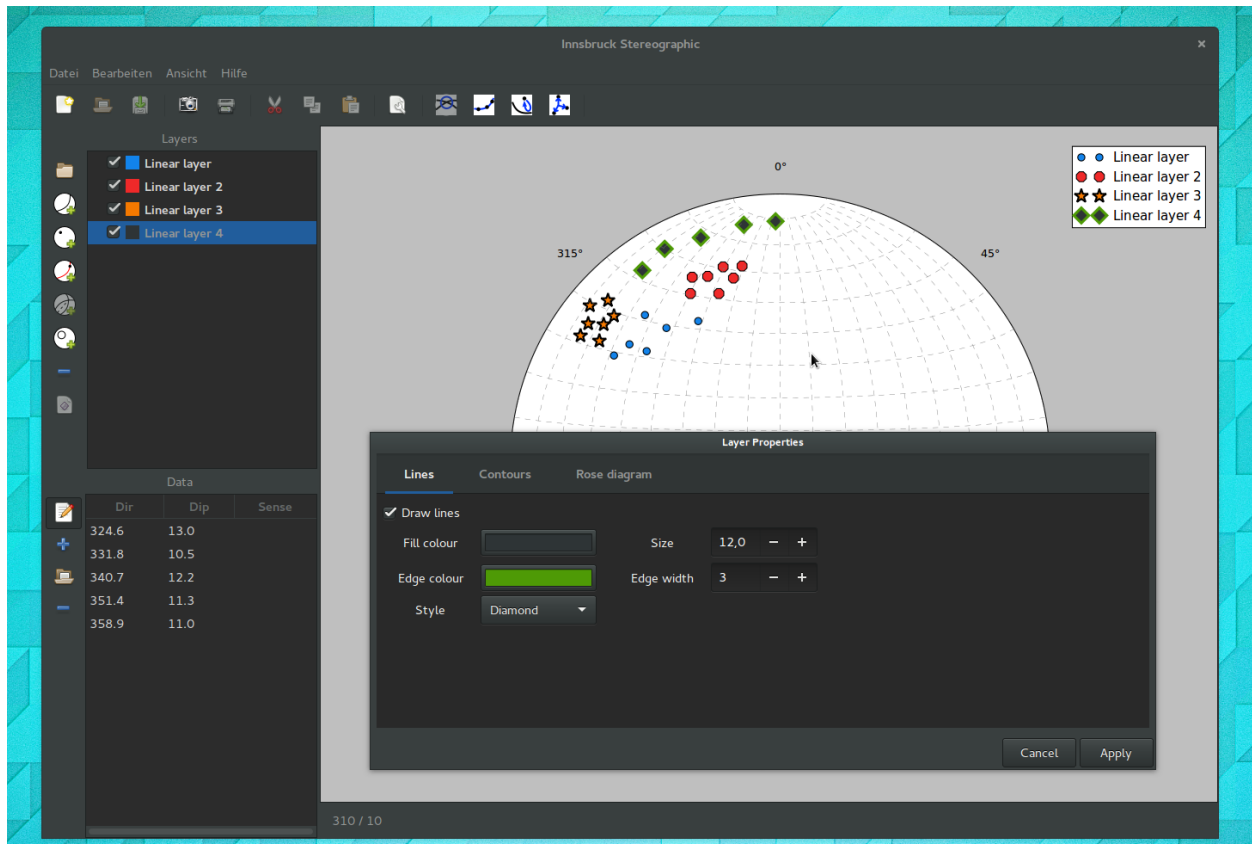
Innsbruck Stereographic

Datei Bearbeiten Ansicht Hilfe

Layers

Linear layer
Linear layer 2
Linear layer 3
Linear layer 4

Data

| Dir | Dip | Sense |
|---|---|---|
| 324.6 | 13.0 | |
| 331.8 | 10.5 | |
| 340.7 | 12.2 | |
| 351.4 | 11.3 | |
| 358.9 | 11.0 | |

0°
315°
45°

Linear layer
Linear layer 2
Linear layer 3
Linear layer 4

Layer Properties

Lines
Contours
Rose diagram

Draw lines
Fill colour
Size 12,0 − +
Edge colour
Edge width 3 − +
Style Diamond

Cancel
Apply

310 / 10